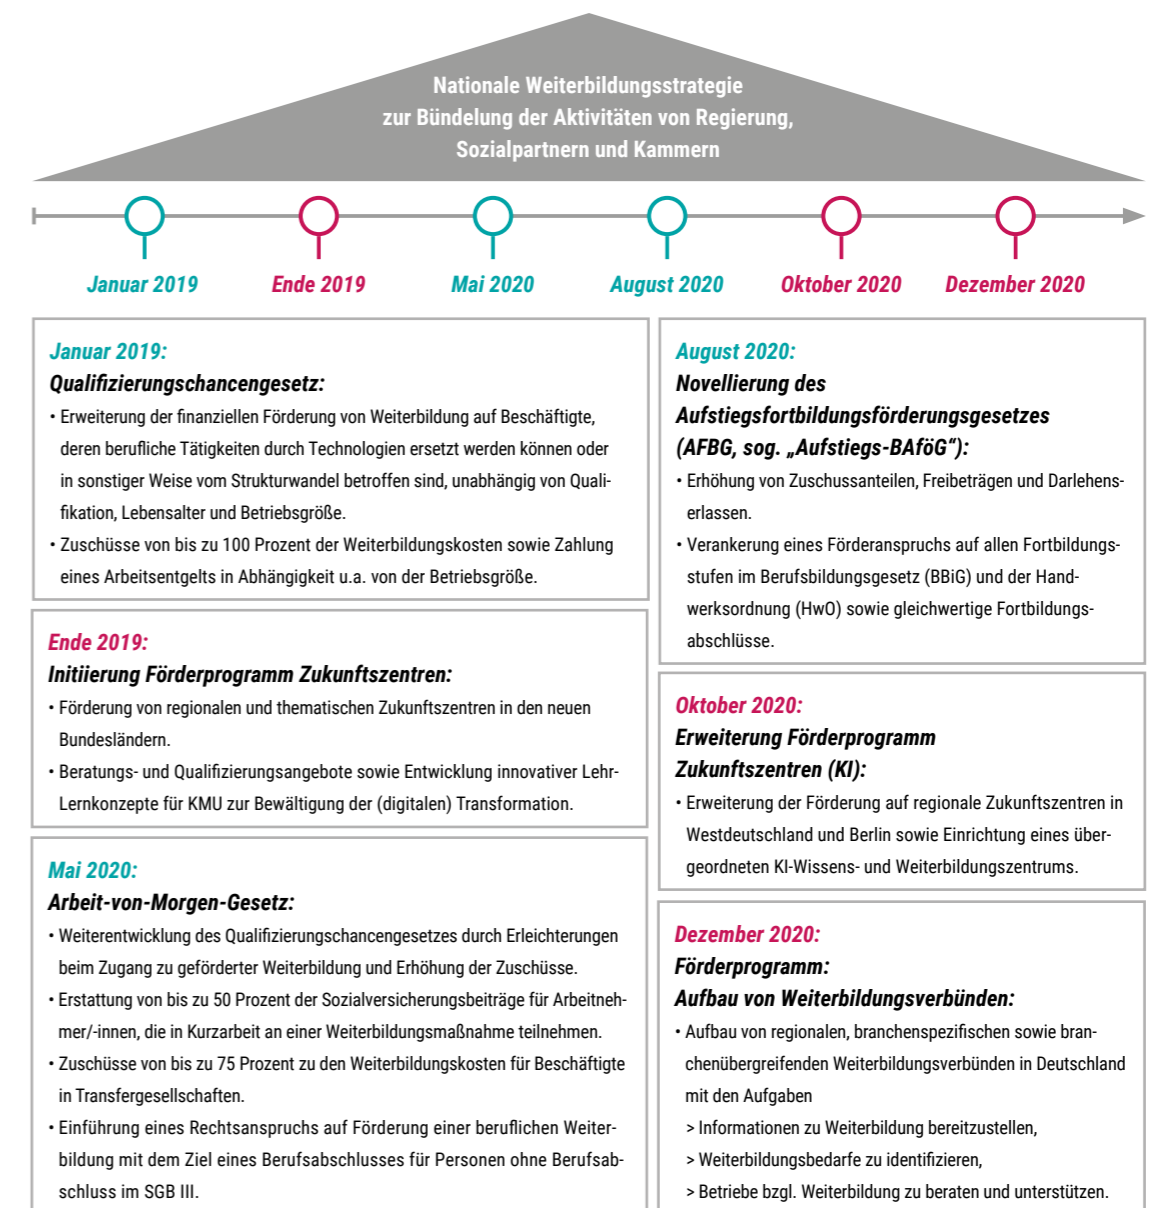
Nationale Weiterbildungsstrategie zur Bündelung der Aktivitäten von Regierung, Sozialpartnern und Kammern

Januar 2019

Ende 2019

Mai 2020

August 2020

Oktober 2020

Dezember 2020

Januar 2019:
Qualifizierungschancengesetz:
• Erweiterung der finanziellen Förderung von Weiterbildung auf Beschäftigte, deren berufliche Tätigkeiten durch Technologien ersetzt werden können oder in sonstiger Weise vom Strukturwandel betroffen sind, unabhängig von Qualifikation, Lebensalter und Betriebsgröße.
• Zuschüsse von bis zu 100 Prozent der Weiterbildungskosten sowie Zahlung eines Arbeitsentgelts in Abhängigkeit u.a. von der Betriebsgröße.

Ende 2019:
Initiierung Förderprogramm Zukunftszentren:
• Förderung von regionalen und thematischen Zukunftszentren in den neuen Bundesländern.
• Beratungs- und Qualifizierungsangebote sowie Entwicklung innovativer Lehr-Lernkonzepte für KMU zur Bewältigung der (digitalen) Transformation.

Mai 2020:
Arbeit-von-Morgen-Gesetz:
• Weiterentwicklung des Qualifizierungschancengesetzes durch Erleichterungen beim Zugang zu geförderter Weiterbildung und Erhöhung der Zuschüsse.
• Erstattung von bis zu 50 Prozent der Sozialversicherungsbeiträge für Arbeitnehmer/-innen, die in Kurzarbeit an einer Weiterbildungsmaßnahme teilnehmen.
• Zuschüsse von bis zu 75 Prozent zu den Weiterbildungskosten für Beschäftigte in Transfergesellschaften.
• Einführung eines Rechtsanspruchs auf Förderung einer beruflichen Weiterbildung mit dem Ziel eines Berufsabschlusses für Personen ohne Berufsabschluss im SGB III.

August 2020:
Novellierung des Aufstiegsfortbildungsförderungsgesetzes (AFBG, sog. „Aufstiegs-BAföG“):
• Erhöhung von Zuschussanteilen, Freibeträgen und Darlehenserlassen.
• Verankerung eines Förderanspruchs auf allen Fortbildungsstufen im Berufsbildungsgesetz (BBiG) und der Handwerksordnung (HwO) sowie gleichwertige Fortbildungsabschlüsse.

Oktober 2020:
Erweiterung Förderprogramm Zukunftszentren (KI):
• Erweiterung der Förderung auf regionale Zukunftszentren in Westdeutschland und Berlin sowie Einrichtung eines übergeordneten KI-Wissens- und Weiterbildungszentrums.

Dezember 2020:
Förderprogramm:
Aufbau von Weiterbildungsverbünden:
• Aufbau von regionalen, branchenspezifischen sowie branchenübergreifenden Weiterbildungsverbünden in Deutschland mit den Aufgaben
> Informationen zu Weiterbildung bereitzustellen,
> Weiterbildungsbedarfe zu identifizieren,
> Betriebe bzgl. Weiterbildung zu beraten und unterstützen.